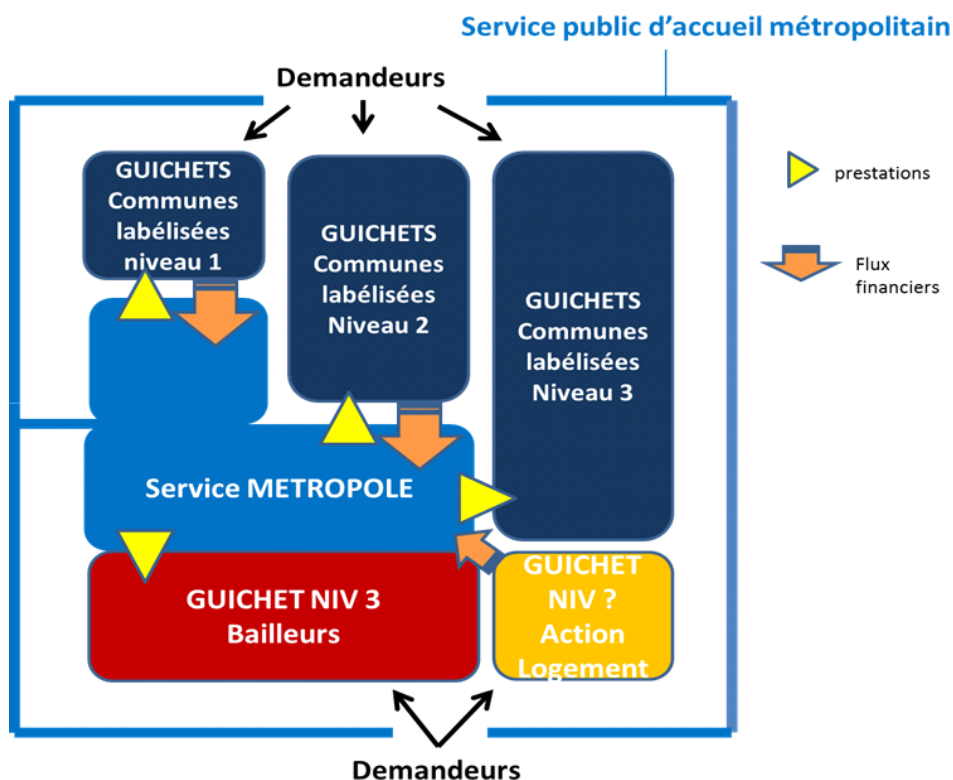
Service public d'accueil métropolitain

Demandeurs

GUICHETS Communes labélisées niveau 1

GUICHETS Communes labélisées Niveau 2

GUICHETS Communes labélisées Niveau 3

prestations

Flux financiers

Service METROPOLE

GUICHET NIV 3 Bailleurs

GUICHET NIV ? Action Logement

Demandeurs